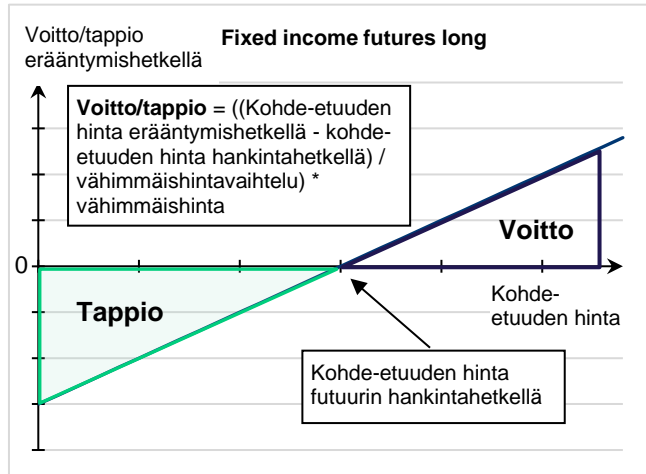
Voitto/tappio erääntymishetkellä

Fixed income futures long

**Voitto/tappio** = ((Kohde-etuuden hinta erääntymishetkellä - kohde-etuuden hinta hankintahetkellä) / vähimmäishintavaihtelu) * vähimmäishinta

Voitto

0

Tappio

Kohde-etuuden hinta

Kohde-etuuden hinta futuurin hankintahetkellä